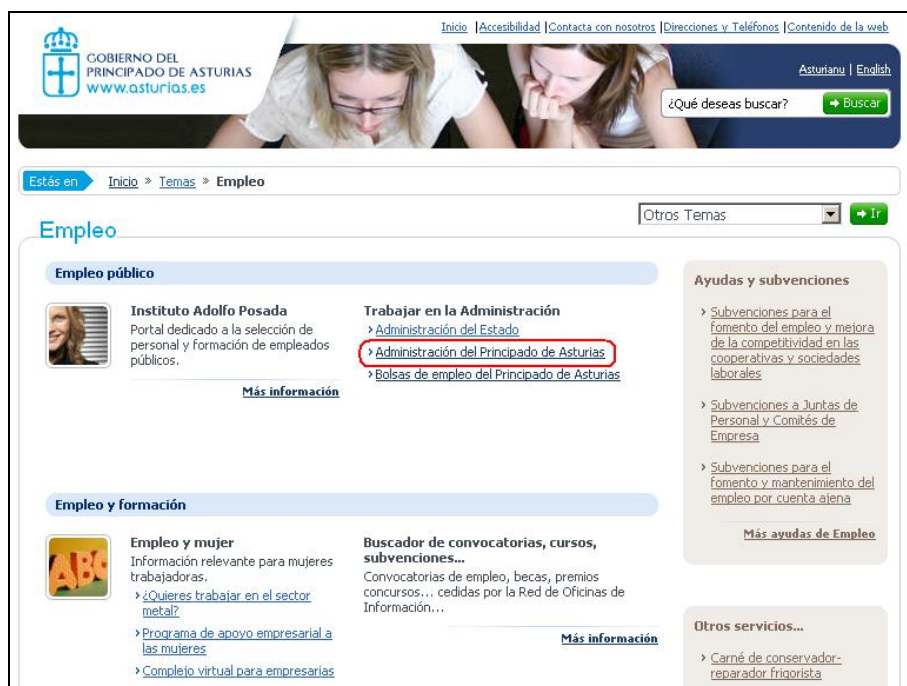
Inicio | Accesibilidad | Contacta con nosotros | Direcciones y Teléfonos | Contenido de la web

GOBIERNO DEL PRINCIPADO DE ASTURIAS
www.asturias.es

Asturianu | English

¿Qué deseas buscar?
Buscar

Estás en Inicio » Temas » Empleo

Otros Temas
Ir

Empleo

Empleo público

Instituto Adolfo Posada
Portal dedicado a la selección de personal y formación de empleados públicos.

Más información

Trabajar en la Administración
› Administración del Estado
› Administración del Principado de Asturias
› Bolsas de empleo del Principado de Asturias

Ayudas y subvenciones

› Subvenciones para el fomento del empleo y mejora de la competitividad en las cooperativas y sociedades laborales

› Subvenciones a Juntas de Personal y Comités de Empresa

› Subvenciones para el fomento y mantenimiento del empleo por cuenta ajena

Más ayudas de Empleo

Empleo y formación

ABC

Empleo y mujer
Información relevante para mujeres trabajadoras.
› ¿Quieres trabajar en el sector metal?
› Programa de apoyo empresarial a las mujeres
› Complejo virtual para empresarias

Buscador de convocatorias, cursos, subvenciones...
Convocatorias de empleo, becas, premios concursos... cedidas por la Red de Oficinas de Información...

Más información

Otros servicios...

› Carné de conservador-reparador frigorista